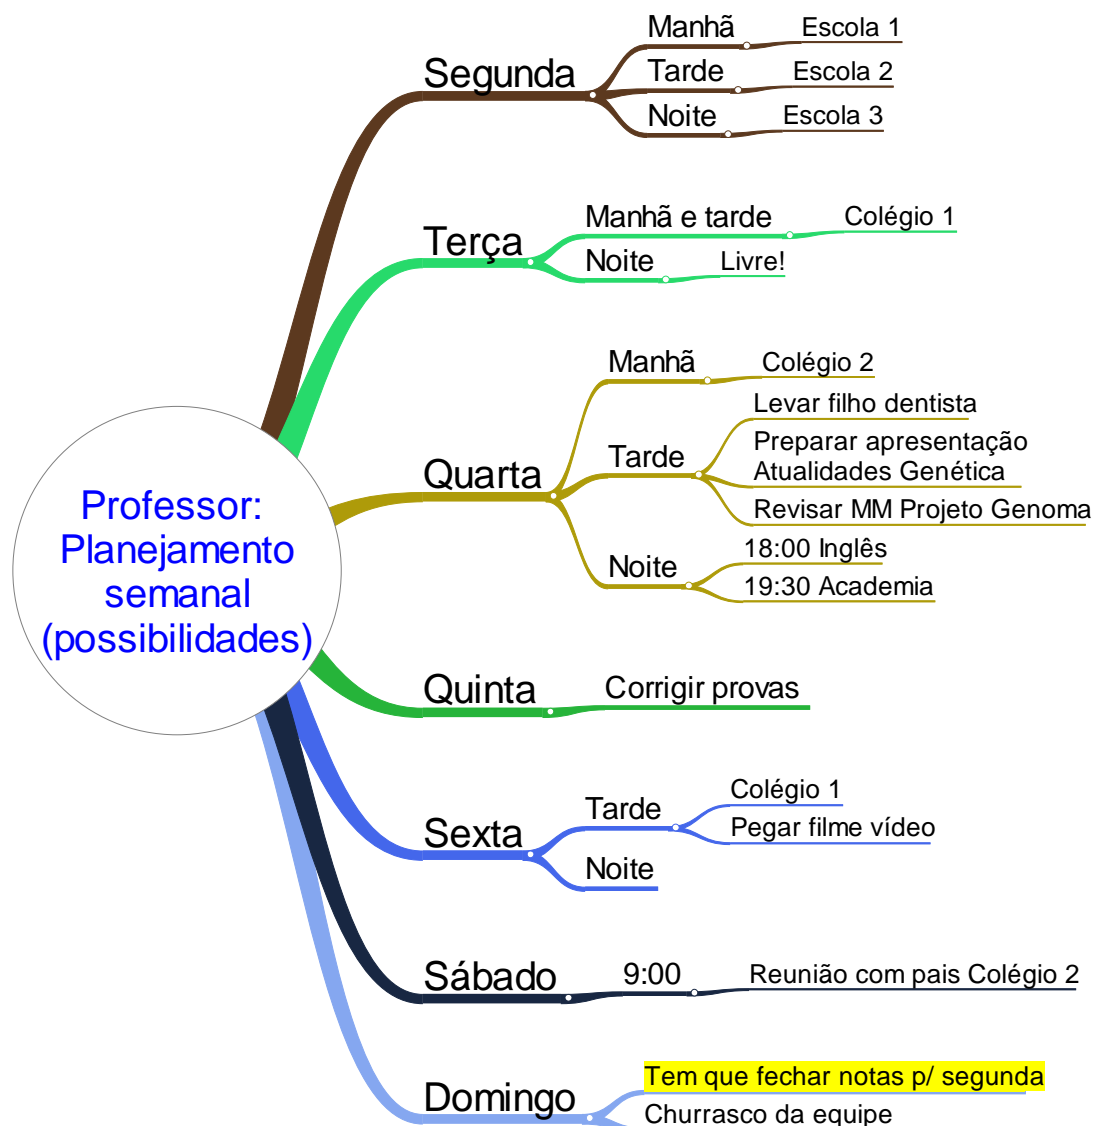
Professor: Planejamento semanal (possibilidades)

Segunda
Manhã
Escola 1
Tarde
Escola 2
Noite
Escola 3

Terça
Manhã e tarde
Colégio 1
Noite
Livre!

Quarta
Manhã
Colégio 2
Tarde
Levar filho dentista
Preparar apresentação Atualidades Genética
Revisar MM Projeto Genoma
Noite
18:00 Inglês
19:30 Academia

Quinta
Corrigir provas

Sexta
Tarde
Colégio 1
Pegar filme vídeo
Noite

Sábado
9:00
Reunião com pais Colégio 2

Domingo
Tem que fechar notas p/ segunda
Churrasco da equipe